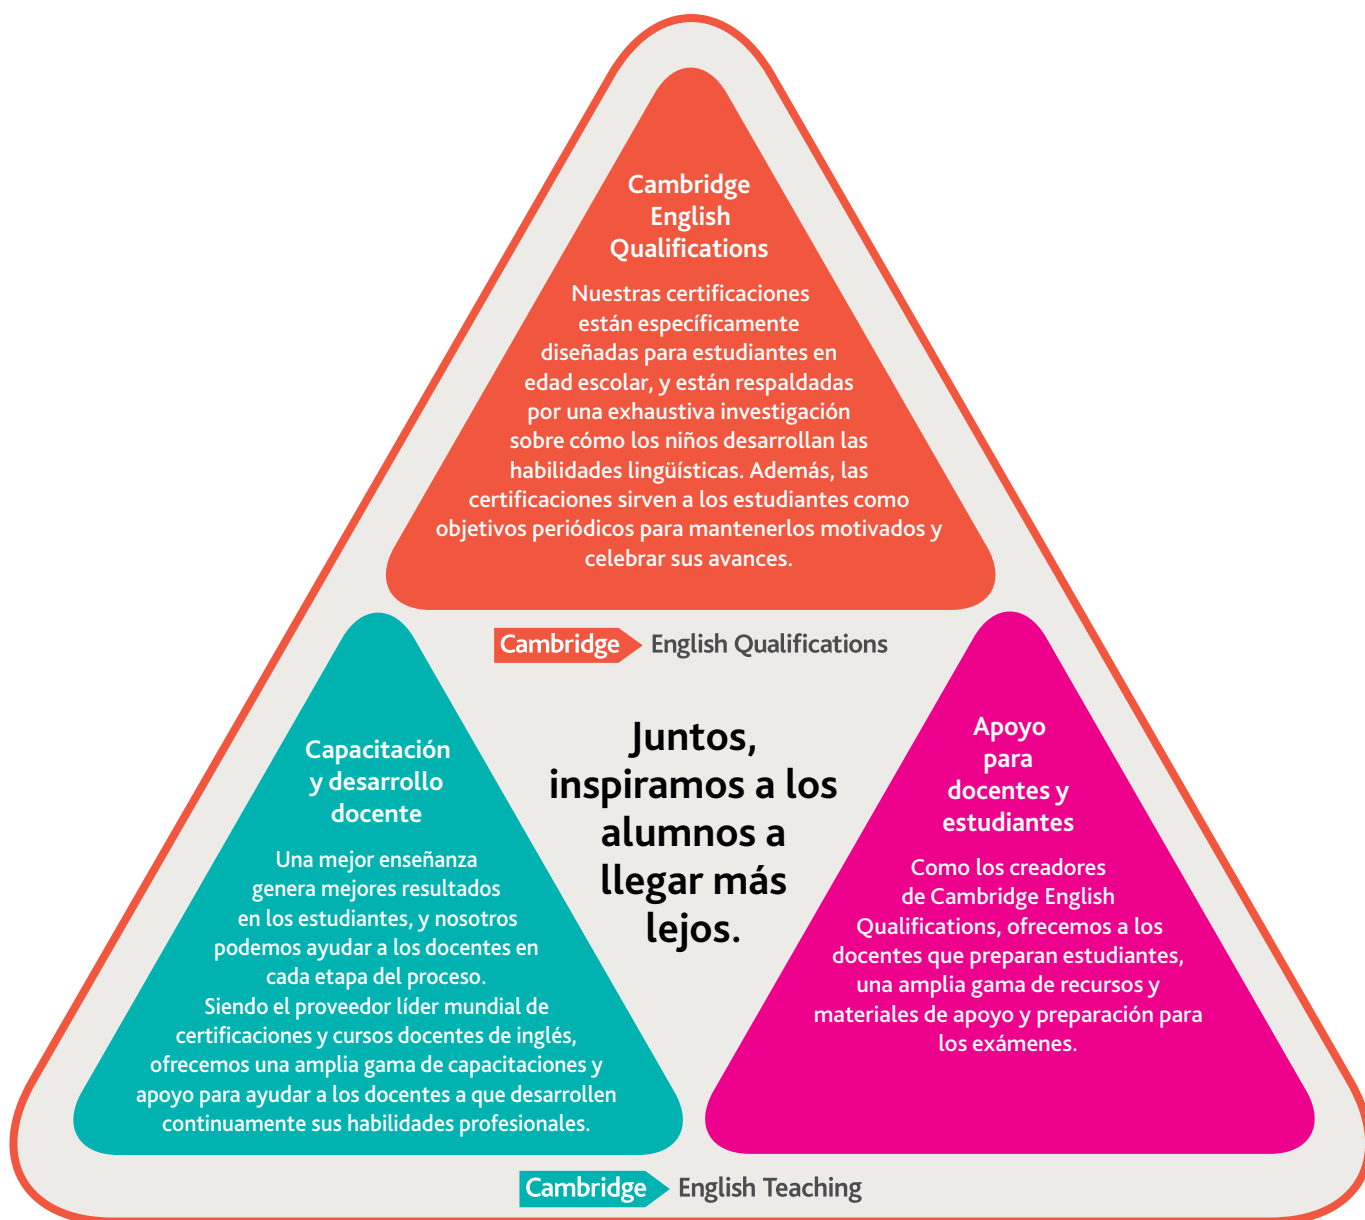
Cambridge English Qualifications

Nuestras certificaciones están específicamente diseñadas para estudiantes en edad escolar, y están respaldadas por una exhaustiva investigación sobre cómo los niños desarrollan las habilidades lingüísticas. Además, las certificaciones sirven a los estudiantes como objetivos periódicos para mantenerlos motivados y celebrar sus avances.

Cambridge English Qualifications

Capacitación y desarrollo docente

Una mejor enseñanza genera mejores resultados en los estudiantes, y nosotros podemos ayudar a los docentes en cada etapa del proceso. Siendo el proveedor líder mundial de certificaciones y cursos docentes de inglés, ofrecemos una amplia gama de capacitaciones y apoyo para ayudar a los docentes a que desarrollen continuamente sus habilidades profesionales.

Juntos, inspiramos a los alumnos a llegar más lejos.

Apoyo para docentes y estudiantes

Como los creadores de Cambridge English Qualifications, ofrecemos a los docentes que preparan estudiantes, una amplia gama de recursos y materiales de apoyo y preparación para los exámenes.

Cambridge English Teaching